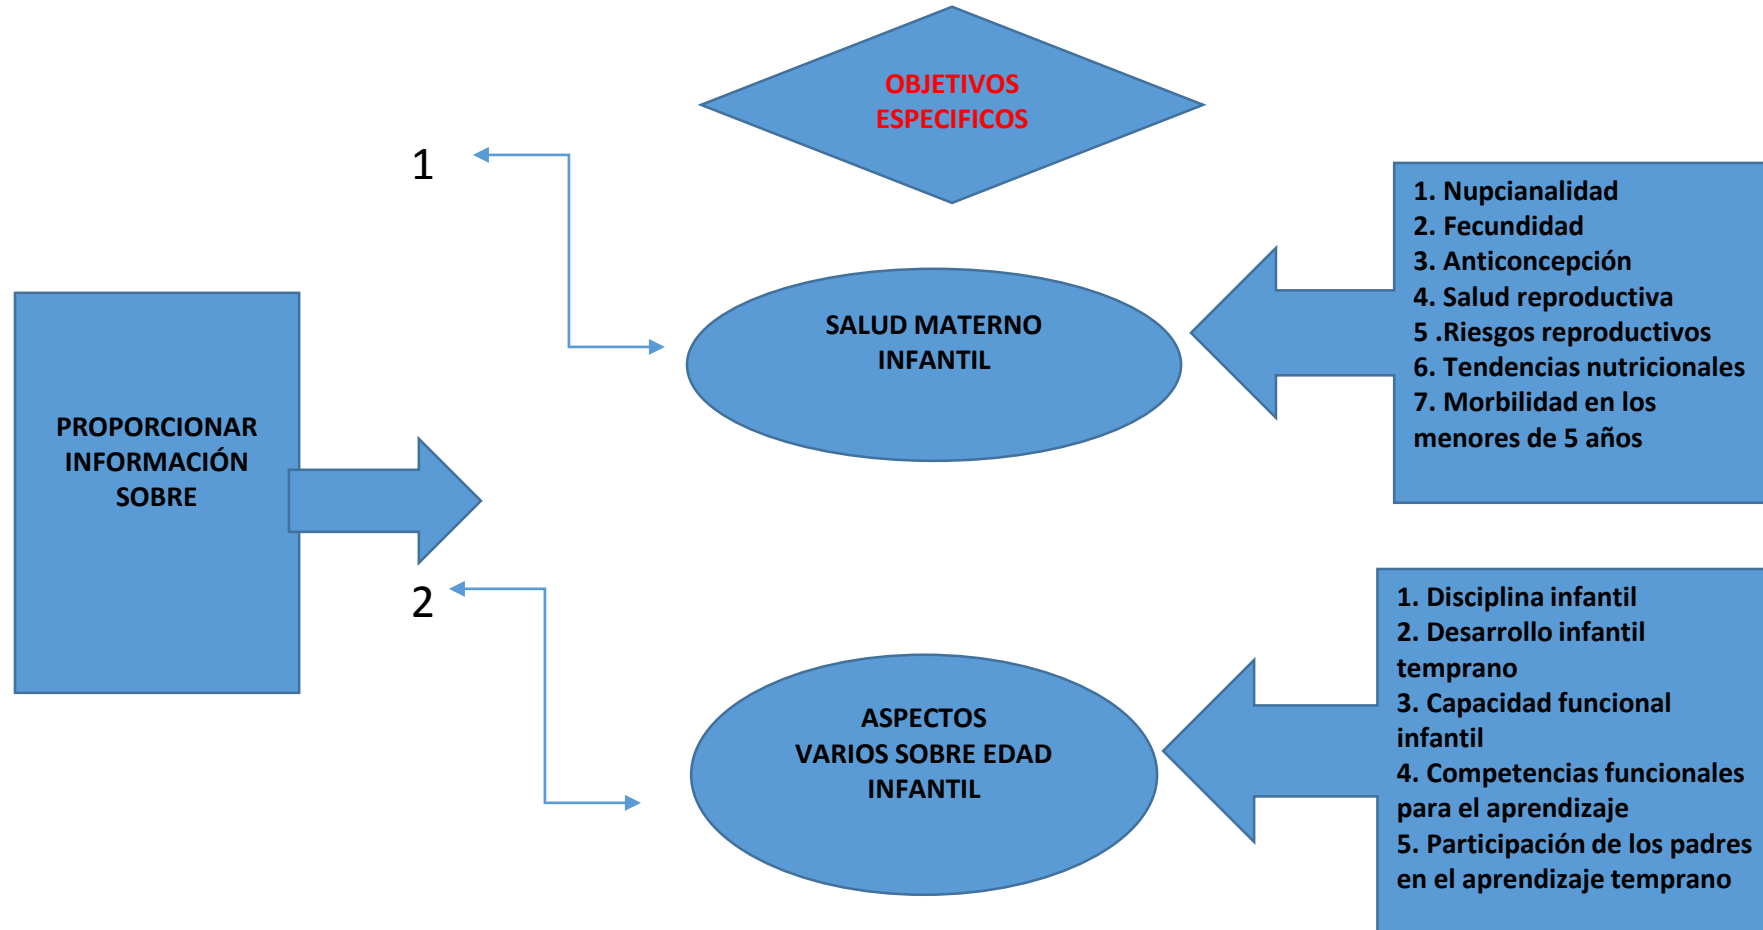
OBJETIVOS ESPECIFICOS

PROPORCIONAR INFORMACIÓN SOBRE

1

SALUD MATERNO INFANTIL

1. Nupcianalidad
2. Fecundidad
3. Anticoncepción
4. Salud reproductiva
5 .Riesgos reproductivos
6. Tendencias nutricionales
7. Morbilidad en los menores de 5 años

2

ASPECTOS VARIOS SOBRE EDAD INFANTIL

1. Disciplina infantil
2. Desarrollo infantil temprano
3. Capacidad funcional infantil
4. Competencias funcionales para el aprendizaje
5. Participación de los padres en el aprendizaje temprano